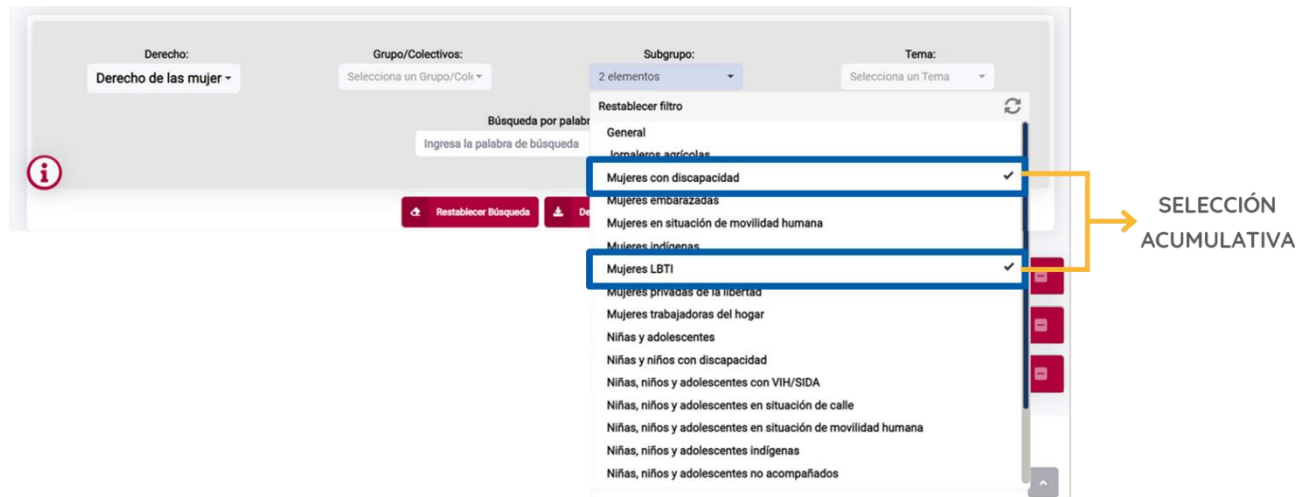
Derecho:
Derecho de las mujer

Grupo/Colectivos:
Selecciona un Grupo/Col

Subgrupo:
2 elementos

Tema:
Selecciona un Tema

Búsqueda por palabr
Ingresa la palabra de búsqueda

Restablecer Búsqueda
De

Restablecer filtro
General
Jornaleros agrícolas
Mujeres con discapacidad ✔
Mujeres embarazadas
Mujeres en situación de movilidad humana
Mujeres indígenas
Mujeres LBTI ✔
Mujeres privadas de la libertad
Mujeres trabajadoras del hogar
Niñas y adolescentes
Niñas y niños con discapacidad
Niñas, niños y adolescentes con VIH/SIDA
Niñas, niños y adolescentes en situación de calle
Niñas, niños y adolescentes en situación de movilidad humana
Niñas, niños y adolescentes indígenas
Niñas, niños y adolescentes no acompañados

SELECCIÓN ACUMULATIVA